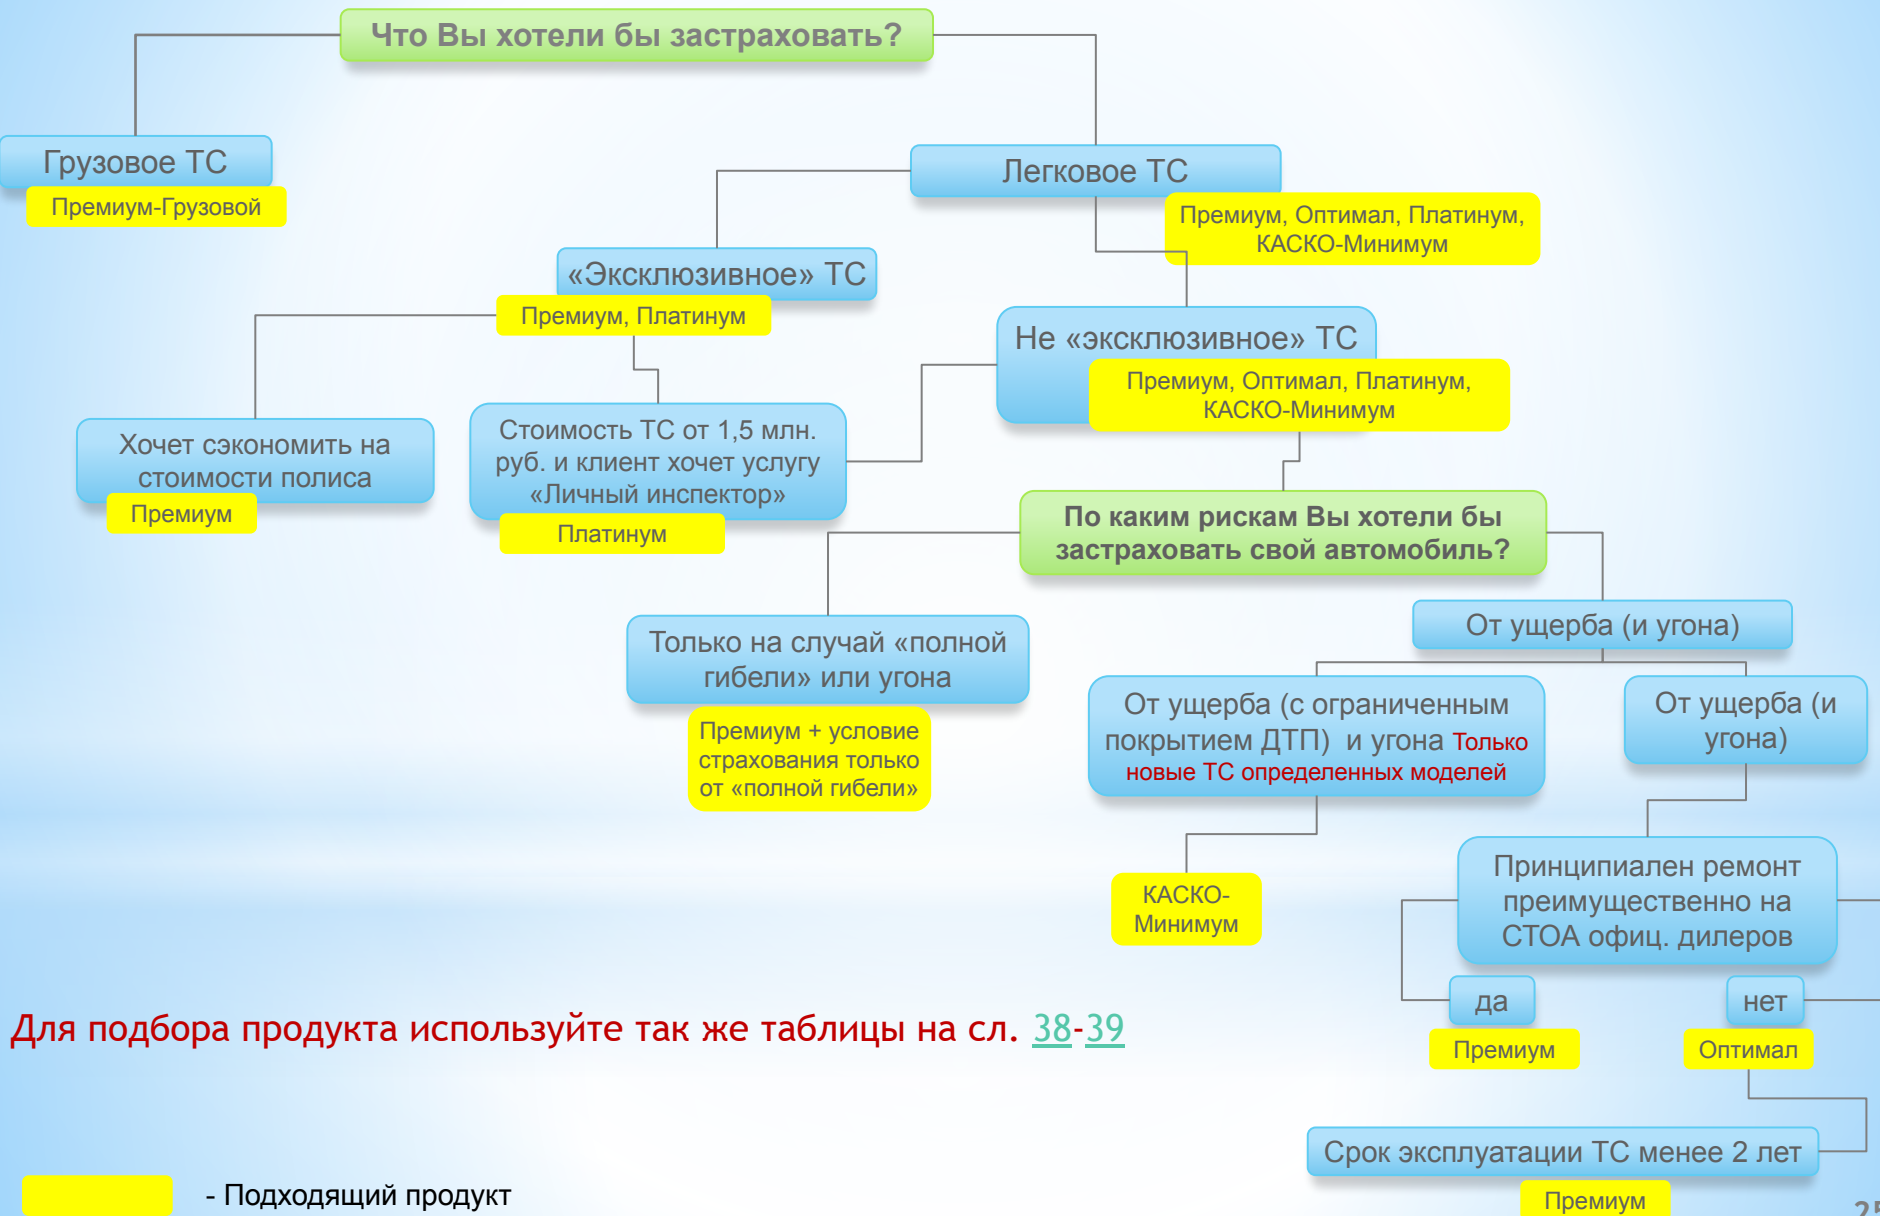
Что Вы хотели бы застраховать?

Грузовое ТС

Премиум-Грузовой

Легковое ТС

Премиум, Оптимал, Платинум, КАСКО-Минимум

«Эксклюзивное» ТС

Премиум, Платинум

Не «эксклюзивное» ТС

Премиум, Оптимал, Платинум, КАСКО-Минимум

Хочет сэкономить на стоимости полиса

Премиум

Стоимость ТС от 1,5 млн. руб. и клиент хочет услугу «Личный инспектор»

Платинум

По каким рискам Вы хотели бы застраховать свой автомобиль?

Только на случай «полной гибели» или угона

Премиум + условие страхования только от «полной гибели»

От ущерба (и угона)

От ущерба (с ограниченным покрытием ДТП) и угона Только новые ТС определенных моделей

От ущерба (и угона)

КАСКО-Минимум

Принципиален ремонт преимущественно на СТОА офиц. дилеров

да

Премиум

нет

Оптимал

Для подбора продукта используйте так же таблицы на сл. 38-39

Срок эксплуатации ТС менее 2 лет

Премиум

- Подходящий продукт